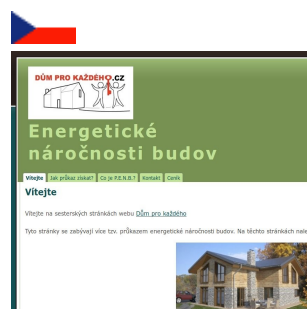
DŮM PRO KAŽDÉHO.CZ

Energetické náročnosti budov

Vítejte | Jak průkaz získat? | Co je P.E.N.B.? | Kontakt | Ceník

Vítejte

Vítejte na sesterských stránkách webu Dům pro každého

Tyto stránky se zabývají více tzv. průkazem energetické náročnosti budov. Na těchto stránkách nale